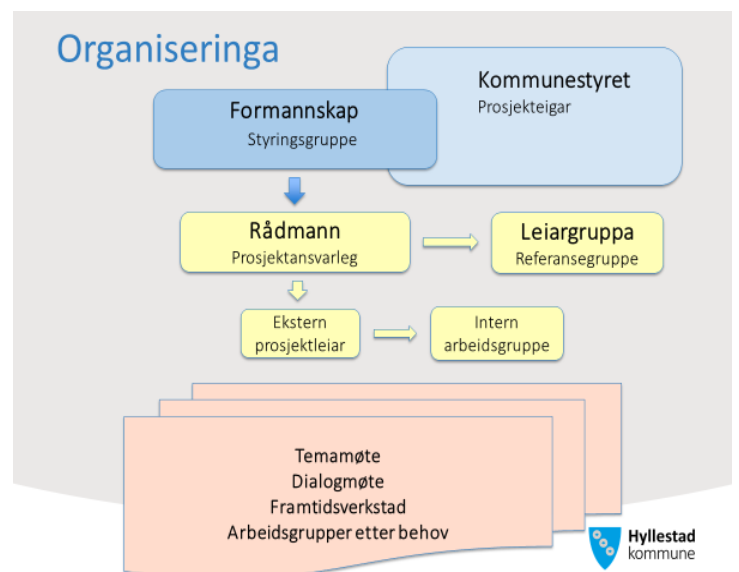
Organiseringa

Kommunestyret
Prosjekteigar

Formannskap
Styringsgruppe

Rådmann
Prosjektansvarleg

Leiargruppa
Referansegruppe

Ekstern prosjektleiar

Intern arbeidsgruppe

Temamøte
Dialogmøte
Framtidsverkstad
Arbeidsgrupper etter behov

Hyllestad kommune